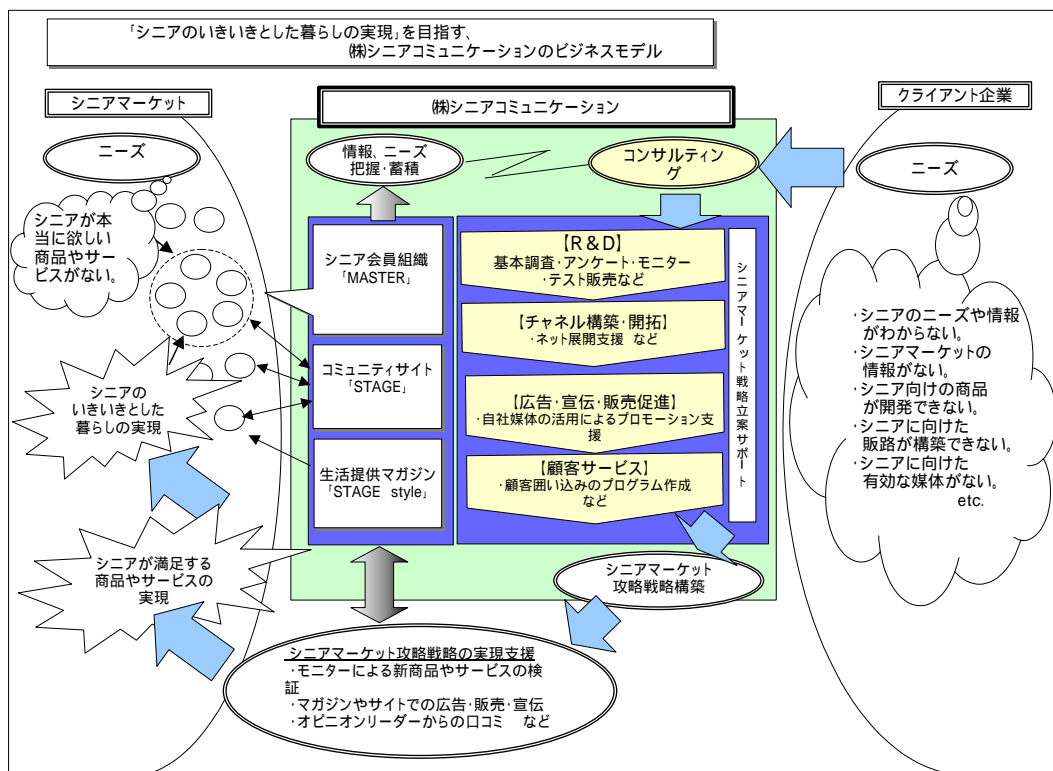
「シニアのいきいきとした暮らしの実現」を目指す、
㈱シニアコミュニケーションのビジネスモデル

シニアマーケット

ニーズ

シニアが本当に欲しい商品やサービスがない。

シニアのいきいきとした暮らしの実現

シニアが満足する商品やサービスの実現

㈱シニアコミュニケーション

情報、ニーズ把握･蓄積

コンサルティング

シニア会員組織「MASTER」

コミュニティサイト「STAGE」

生活提供マガジン「STAGE style」

【R＆D】
基本調査･アンケート･モニター･テスト販売など

【チャネル構築･開拓】
･ネット展開支援 など

【広告･宣伝･販売促進】
･自社媒体の活用によるプロモーション支援

【顧客サービス】
･顧客囲い込みのプログラム作成など

シニアマーケット戦略立案サポート

シニアマーケット攻略戦略構築

シニアマーケット攻略戦略の実現支援
･モニターによる新商品やサービスの検証
･マガジンやサイトでの広告･販売･宣伝
･オピニオンリーダーからの口コミ など

クライアント企業

ニーズ

･シニアのニーズや情報がわからない。
･シニアマーケットの情報がない。
･シニア向けの商品が開発できない。
･シニアに向けた販路が構築できない。
･シニアに向けた有効な媒体がない。
etc.